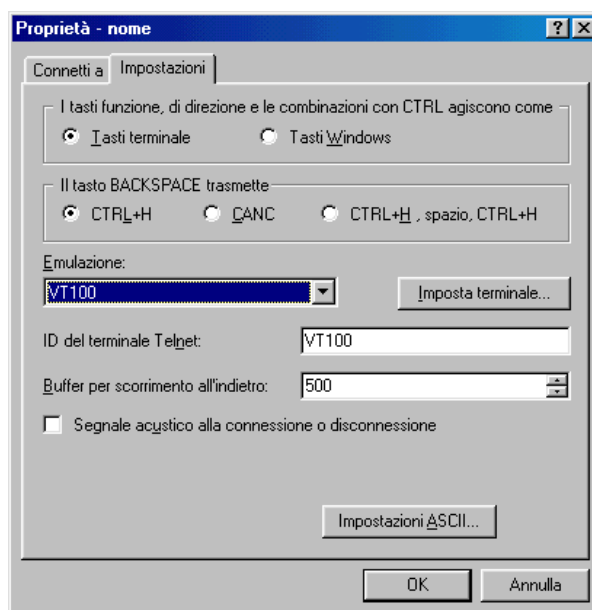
Proprietà - nome

?

Connetti a

Impostazioni

I tasti funzione, di direzione e le combinazioni con CTRL agiscono come

Tasti terminale

Tasti Windows

Il tasto BACKSPACE trasmette

CTRL+H

CANC

CTRL+H , spazio, CTRL+H

Emulazione:

VT100

Imposta terminale...

ID del terminale Telnet:

VT100

Buffer per scorrimento all'indietro:

500

Segnale acustico alla connessione o disconnessione

Impostazioni ASCII...

OK

Annulla